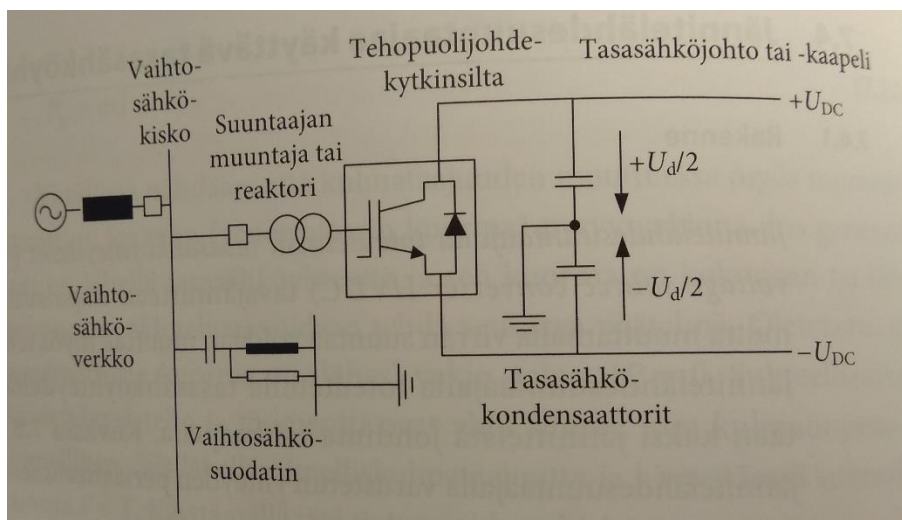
Vaihtosähkökisko

Tehopuolijohdekytkinsilta

Tasasähköjohto tai -kaapeli

Suuntaajan muuntaja tai reaktori

$+U_{\mathrm{DC}}$

$+U_{\mathrm{d}}/2$

$-U_{\mathrm{d}}/2$

Vaihtosähköverkko

$-U_{\mathrm{DC}}$

Tasasähkökondensaattorit

Vaihtosähkösuodatin